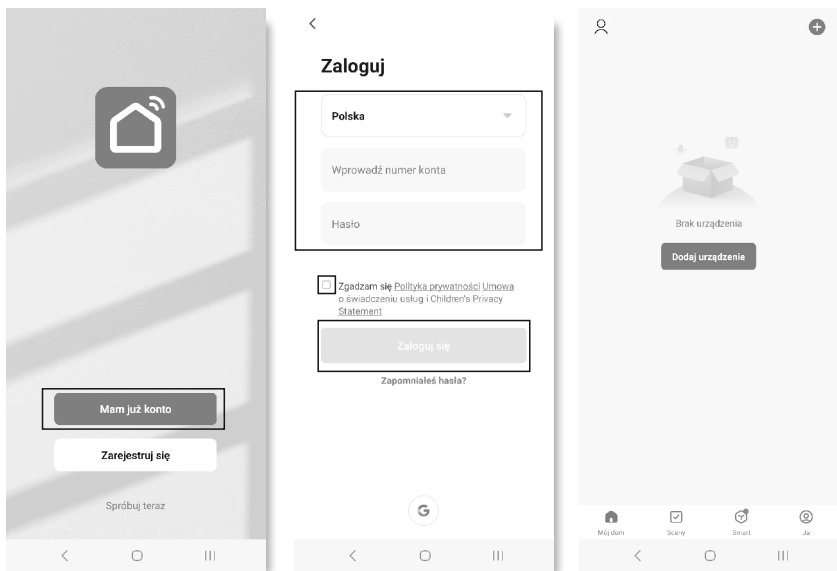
Mam już konto

Zarejestruj się

Spróbuj teraz

Zaloguj

Polska

Wprowadź numer konta

Hasło

Zgadzam się Polityka prywatności Umowa o świadczeniu usług i Children's Privacy Statement

Zaloguj się

Zapomniałeś hasła?

G

Brak urządzenia

Dodaj urządzenie

Mój dom

Sceny

Smart

Ja